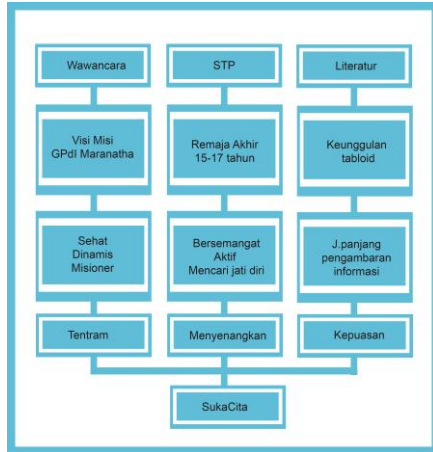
Wawancara

Visi Misi GPdI Maranatha

Sehat Dinamis Misioner

Tentram

STP

Remaja Akhir 15-17 tahun

Bersemangat Aktif Mencari jati diri

Menyenangkan

Literatur

Keunggulan tabloid

J.panjang pengambaran informasi

Kepuasan

SukaCita